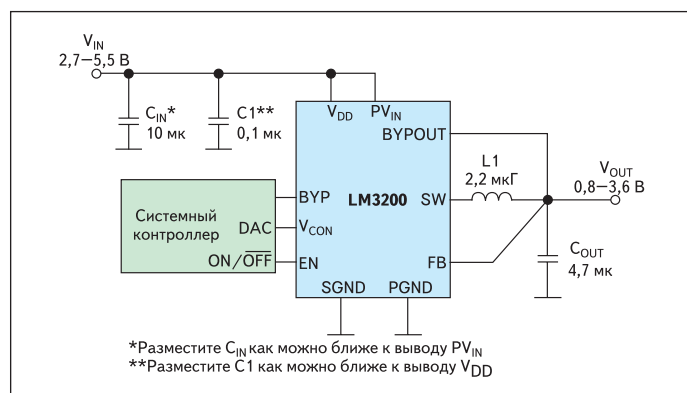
$V_{IN}$
2,7–5,5 В

$C_{IN}$*
10 мк

C1**
0,1 мк

$V_{DD}$

$PV_{IN}$

BYPOUT

L1
2,2 мкГ

$V_{OUT}$
0,8–3,6 В

Системный контроллер

BYP

DAC

$V_{CON}$

LM3200

SW

ON/$\overline{OFF}$

EN

FB

$C_{OUT}$
4,7 мк

SGND

PGND

*Разместите $C_{IN}$ как можно ближе к выводу $PV_{IN}$
**Разместите C1 как можно ближе к выводу $V_{DD}$